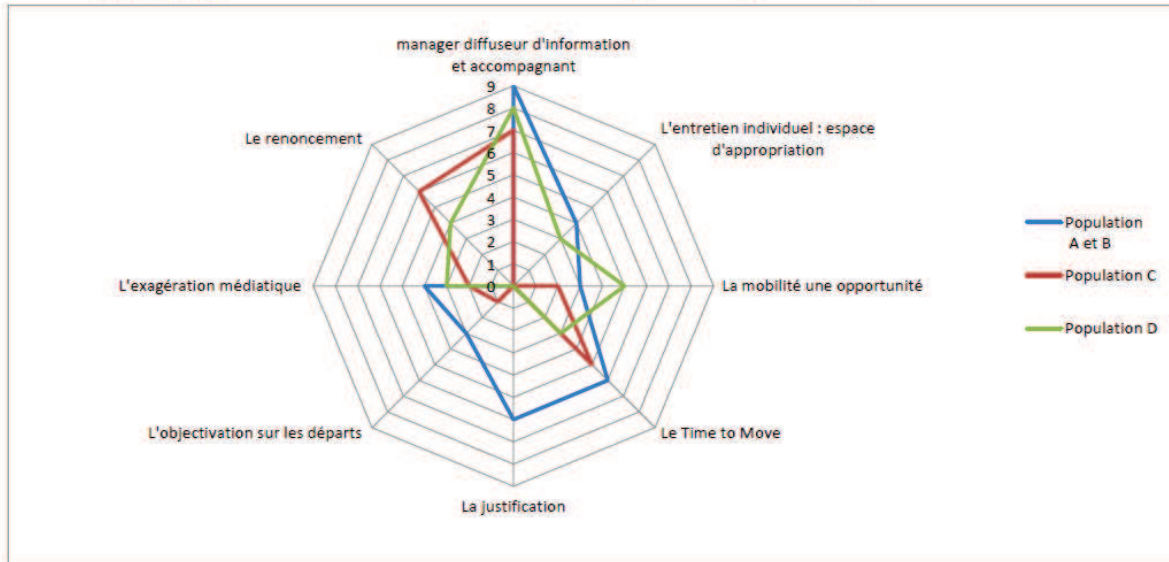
manager diffuseur d'information et accompagnant

9
8
7
6
5
4
3
2
1
0

L'entretien individuel : espace d'appropriation

La mobilité une opportunité

Le Time to Move

La justification

L'objectivation sur les départs

L'exagération médiatique

Le renoncement

Population A et B

Population C

Population D